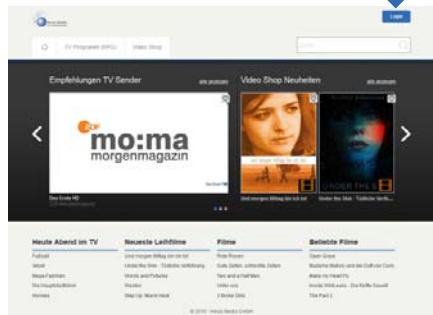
Login

TV Programm (EPG)
Video Shop

Empfehlungen TV Sender
alle anzeigen

Video Shop Neuheiten
alle anzeigen

ZDF
mo:ma
morgenmagazin

Das Erste HD

UNDER THE S

Und morgen Mittag bin ich tot
Under the Skin - Tödliche Verfü...

Heute Abend im TV
Fußball
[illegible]
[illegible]
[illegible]
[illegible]

Neueste Leihfilme
Und morgen Mittag bin ich tot
Under the Skin - Tödliche Verführung
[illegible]
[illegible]
Step Up: Miami Heat

Filme
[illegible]
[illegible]
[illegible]
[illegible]
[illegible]

Beliebte Filme
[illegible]
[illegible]
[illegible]
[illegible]
The Part 1

© 2015 - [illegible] GmbH